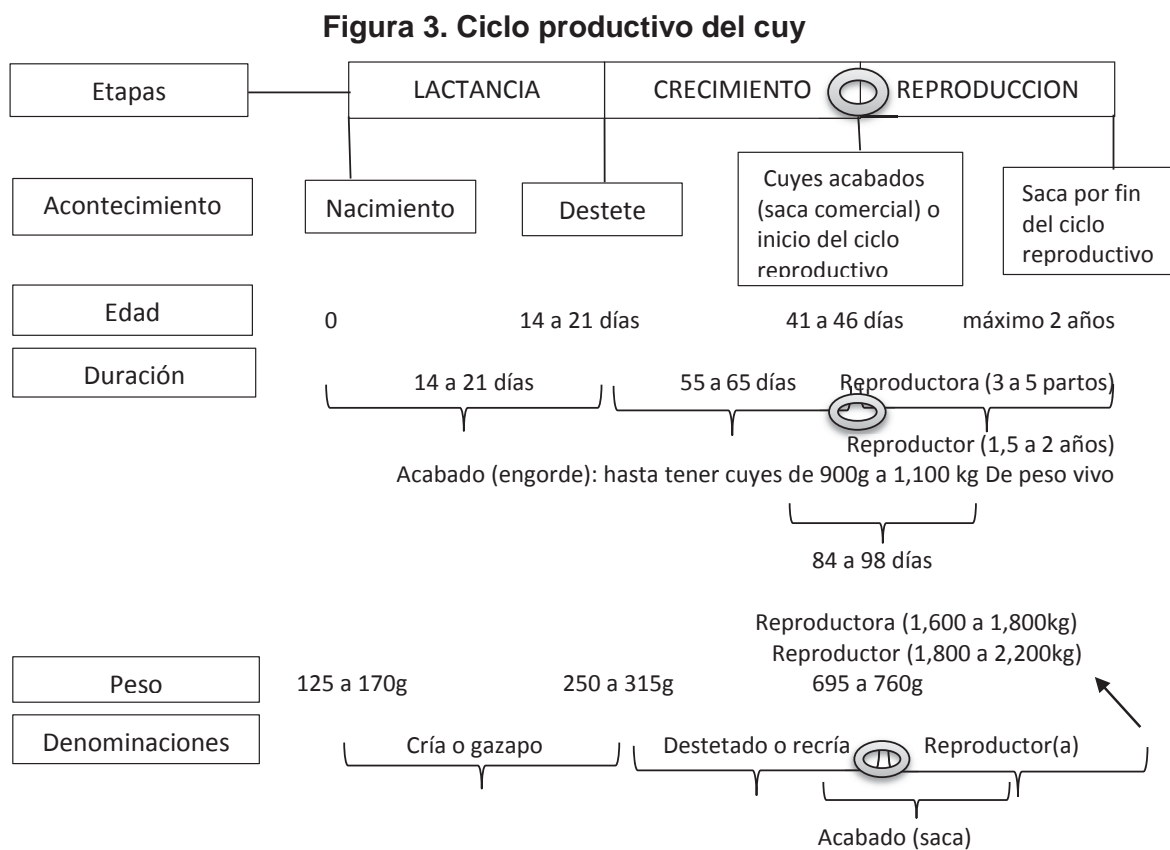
Figura 3. Ciclo productivo del cuy

Etapas

LACTANCIA

CRECIMIENTO

REPRODUCCION

Acontecimiento

Nacimiento

Destete

Cuyes acabados (saca comercial) o inicio del ciclo reproductivo

Saca por fin del ciclo reproductivo

Edad

0

14 a 21 días

41 a 46 días

máximo 2 años

Duración

14 a 21 días

55 a 65 días

Reproductora (3 a 5 partos)

Reproductor (1,5 a 2 años)

Acabado (engorde): hasta tener cuyes de 900g a 1,100 kg De peso vivo

84 a 98 días

Reproductora (1,600 a 1,800kg)

Reproductor (1,800 a 2,200kg)

Peso

125 a 170g

250 a 315g

695 a 760g

Denominaciones

Cría o gazapo

Destetado o recría

Reproductor(a)

Acabado (saca)